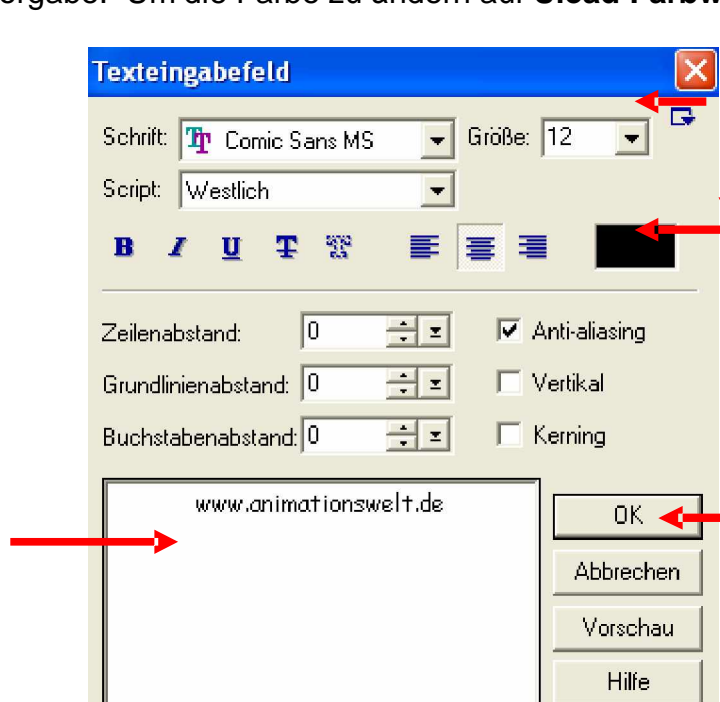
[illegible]ergabe. Um die Farbe zu ändern auf **Stoad Farbw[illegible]**

Texteingabefeld

Schrift: Comic Sans MS
Größe: 12
Script: Westlich

B I U T

Zeilenabstand: 0
Grundlinienabstand: 0
Buchstabenabstand: 0

Anti-aliasing
Vertikal
Kerning

www.animationswelt.de

OK
Abbrechen
Vorschau
Hilfe